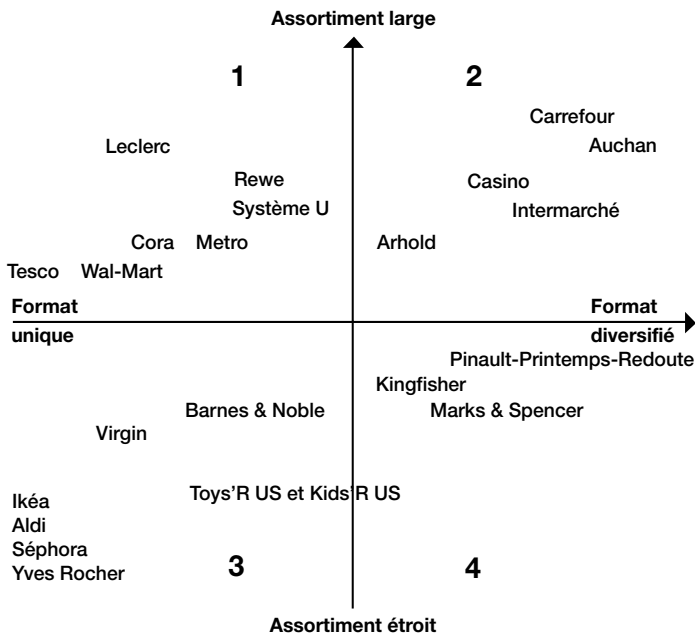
Assortiment large

1

2

Carrefour

Leclerc

Auchan

Rewe

Casino

Système U

Intermarché

Cora

Metro

Arhold

Tesco

Wal-Mart

Format unique

Format diversifié

Pinault-Printemps-Redoute

Kingfisher

Barnes & Noble

Marks & Spencer

Virgin

Toys'R US et Kids'R US

Ikéa
Aldi
Séphora
Yves Rocher

3

4

Assortiment étroit